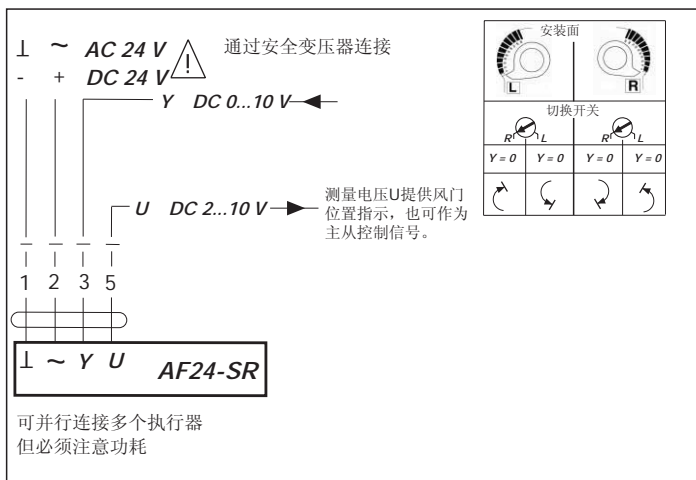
⊥ ~ AC 24 V
- + DC 24 V

通过安全变压器连接

Y DC 0...10 V

U DC 2...10 V

测量电压U提供风门位置指示，也可作为主从控制信号。

1 2 3 5

⊥ ~ Y U AF24-SR

可并行连接多个执行器
但必须注意功耗

安装面

L R

切换开关

R L R L

Y = 0 Y = 0 Y = 0 Y = 0